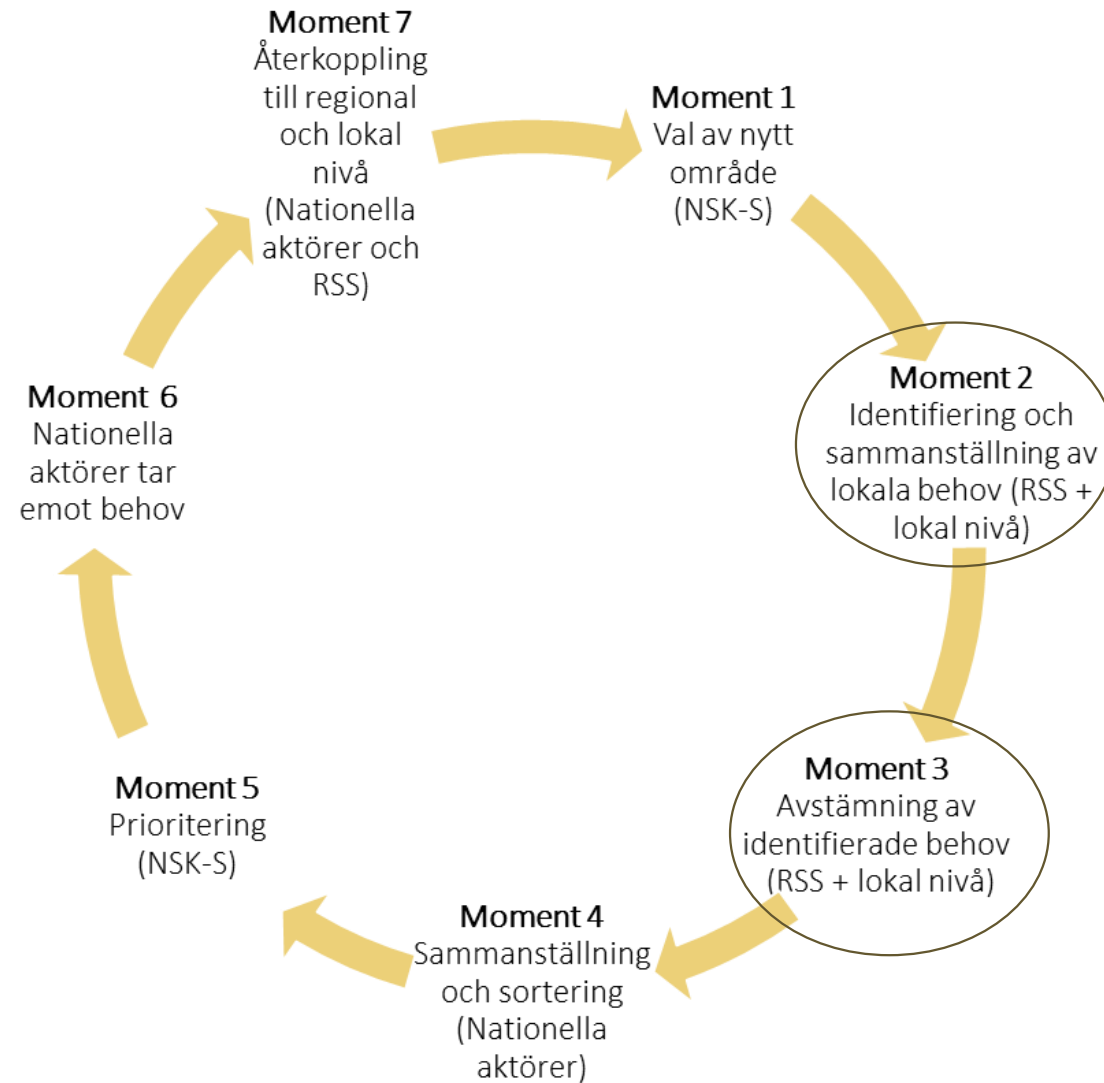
Moment 7
Återkoppling till regional och lokal nivå (Nationella aktörer och RSS)

Moment 1
Val av nytt område (NSK-S)

Moment 2
Identifiering och sammanställning av lokala behov (RSS + lokal nivå)

Moment 3
Avstämning av identifierade behov (RSS + lokal nivå)

Moment 4
Sammanställning och sortering (Nationella aktörer)

Moment 5
Prioritering (NSK-S)

Moment 6
Nationella aktörer tar emot behov